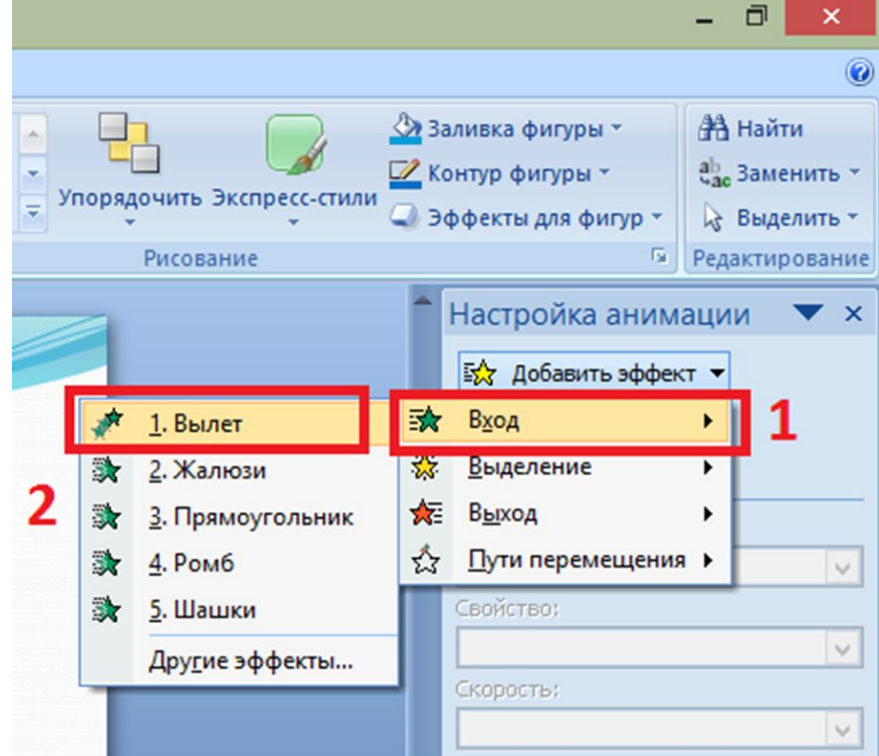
Упорядочить Экспресс-стили

Заливка фигуры

Контур фигуры

Эффекты для фигур

Рисование

Найти

Заменить

Выделить

Редактирование

Настройка анимации

Добавить эффект

1. Вылет

2. Жалюзи

3. Прямоугольник

4. Ромб

5. Шашки

Другие эффекты...

Вход

Выделение

Выход

Пути перемещения

1

2

Свойство:

Скорость: